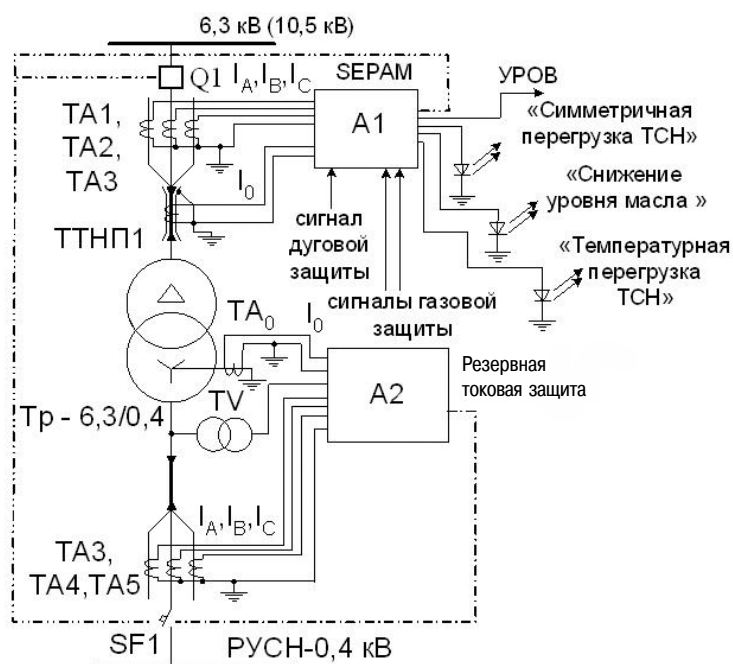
6,3 кВ (10,5 кВ)

Q1 $I_A, I_B, I_C$

SEPAM

УРОВ

TA1, TA2, TA3

A1

«Симметричная перегрузка ТСН»

«Снижение уровня масла »

$I_0$

ТТНП1

сигнал дуговой защиты

«Температурная перегрузка ТСН»

сигналы газовой защиты

$TA_0$

$I_0$

Резервная токовая защита

A2

TV

Тр - 6,3/0,4

$I_A, I_B, I_C$

TA3, TA4,TA5

SF1

РУСН-0,4 кВ